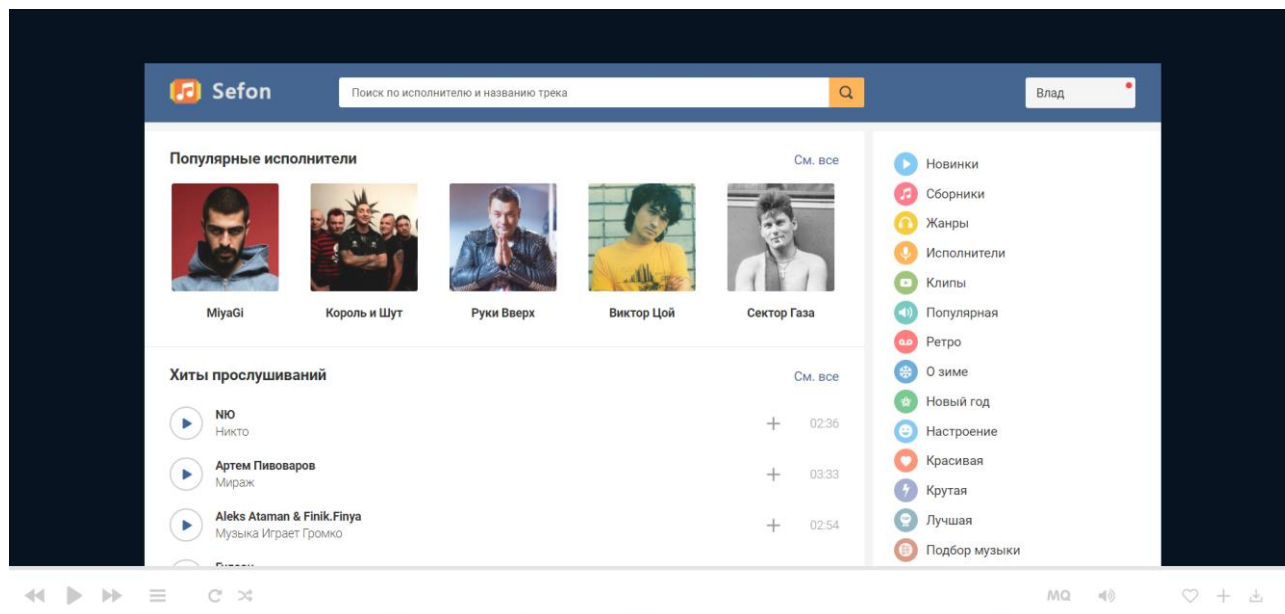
Sefon

Поиск по исполнителю и названию трека

Влад

Популярные исполнители

См. все

MiyaGi

Король и Шут

Руки Вверх

Виктор Цой

Сектор Газа

Хиты прослушиваний

См. все

NЮ
Никто
02:36

Артем Пивоваров
Мираж
03:33

Aleks Ataman & Finik.Finya
Музыка Играет Громко
02:54

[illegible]

Новинки
Сборники
Жанры
Исполнители
Клипы
Популярная
Ретро
О зиме
Новый год
Настроение
Красивая
Крутая
Лучшая
Подбор музыки

MQ